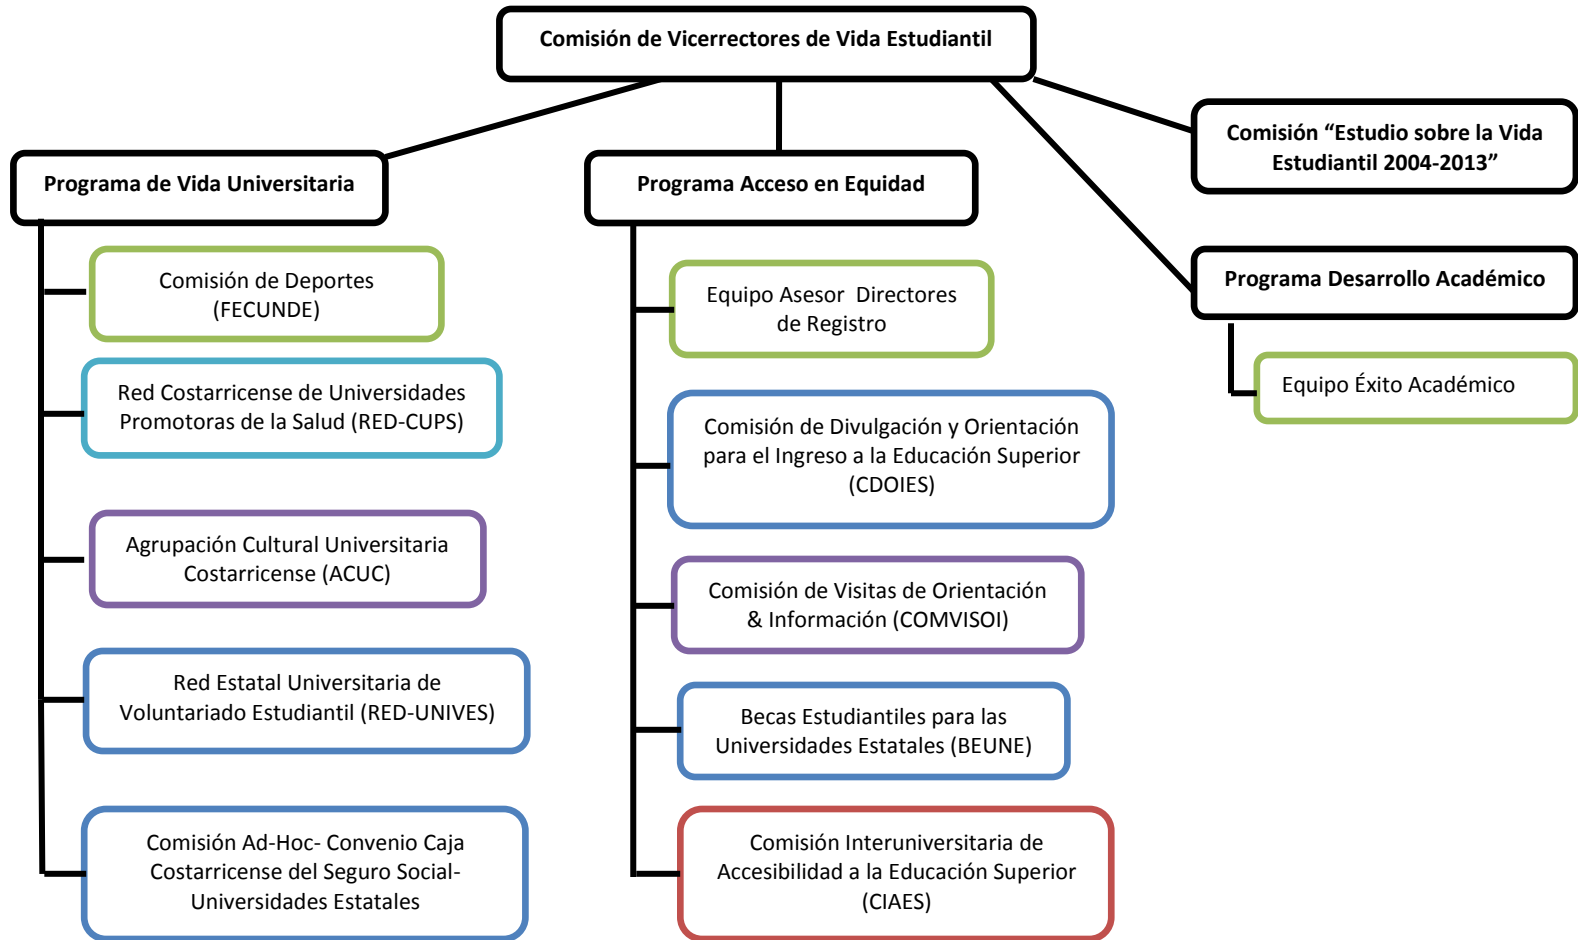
Comisión de Vicerrectores de Vida Estudiantil

Programa de Vida Universitaria

Comisión de Deportes (FECUNDE)

Red Costarricense de Universidades Promotoras de la Salud (RED-CUPS)

Agrupación Cultural Universitaria Costarricense (ACUC)

Red Estatal Universitaria de Voluntariado Estudiantil (RED-UNIVES)

Comisión Ad-Hoc- Convenio Caja Costarricense del Seguro Social-Universidades Estatales

Programa Acceso en Equidad

Equipo Asesor Directores de Registro

Comisión de Divulgación y Orientación para el Ingreso a la Educación Superior (CDOIES)

Comisión de Visitas de Orientación & Información (COMVISOI)

Becas Estudiantiles para las Universidades Estatales (BEUNE)

Comisión Interuniversitaria de Accesibilidad a la Educación Superior (CIAES)

Comisión “Estudio sobre la Vida Estudiantil 2004-2013”

Programa Desarrollo Académico

Equipo Éxito Académico